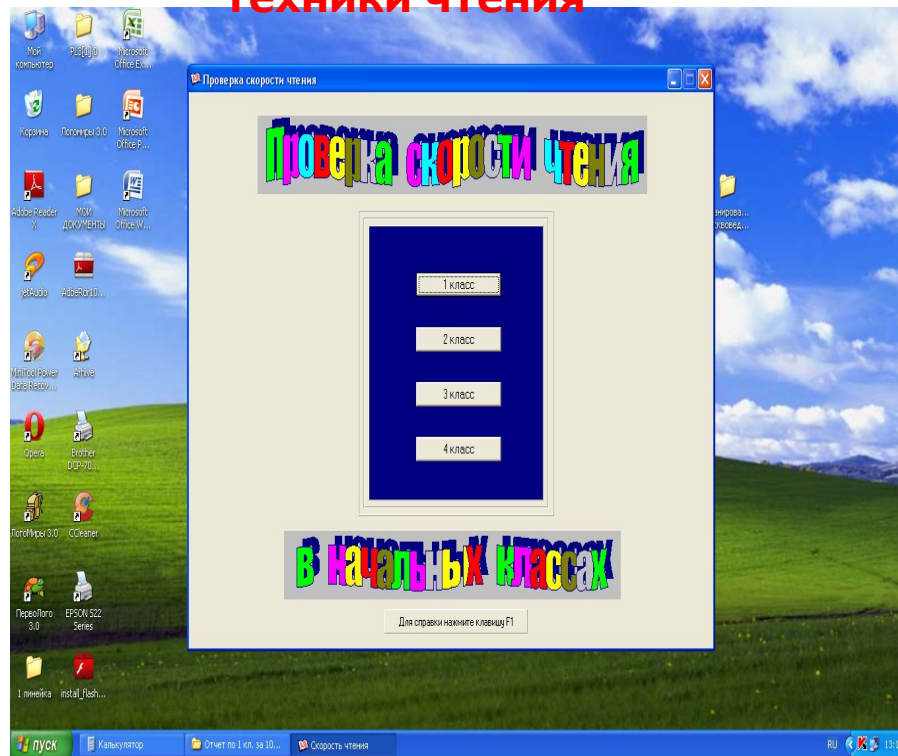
техники чтения

Мой компьютер
PLS[1]
Microsoft Office Ex...
Корзина
Логомиры 3.0
Microsoft Office P...
Adobe Reader X
МОИ ДОКУМЕНТЫ
Microsoft Office W...
jetAudio
AdbeRdr10...
MiniTool Power Data Recov...
Afthive
Opera
Brother DCP-70...
ЛогоМиры 3.0
CCleaner
ПервоЛого 3.0
EPSON 522 Series
1 линейка
install_flash...
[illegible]анирова... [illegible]введ...

Проверка скорости чтения

Проверка скорости чтения

1 класс
2 класс
3 класс
4 класс

в начальных классах

Для справки нажмите клавишу F1

пуск
Калькулятор
Отчет по 1 кл. за 10...
Скорость чтения
RU
13:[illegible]